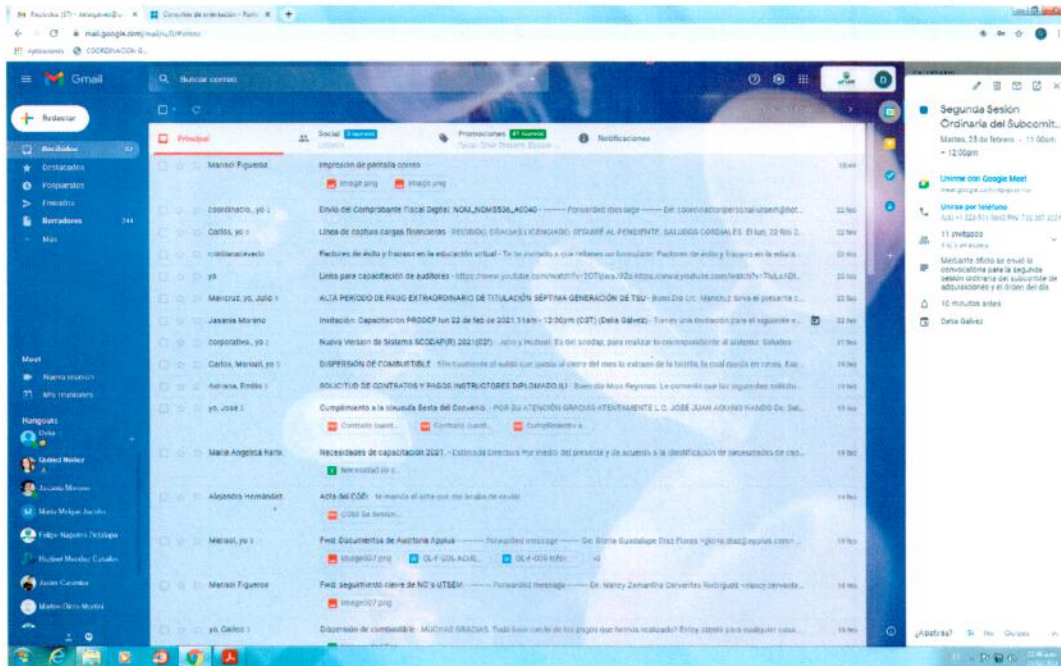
Recibidos (37) - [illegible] × Consultas de orientación - Form × +
mail.google.com/mail/u/0/#inbox
Aplicaciones COORDINACIÓN G...

Gmail
Buscar correo
Redactar
Recibidos 37
Destacados
Pospuestos
Enviados
Borradores 344
Más

Principal
Social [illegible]
Promociones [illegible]
Notificaciones

Manuel Figueroa | Impresión de pantalla correo | 10:49
image.png image.png
coordinacio., yo 2 | Envío del Comprobante Fiscal Digital: NOM_NOM0536_A0040 - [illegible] | 22 feb
Carlos, yo 3 | Línea de captura cargas financieros. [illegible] | 22 feb
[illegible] | Factores de éxito y fracaso en la educación virtual - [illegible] | 22 feb
yo | Links para capacitación de auditores - https://www.youtube.com/watch?v=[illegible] | 22 feb
Manrruz, yo, Julio 3 | ALTA PERIODO DE PAGO EXTRAORDINARIO DE TITULACIÓN SÉPTIMA GENERACIÓN DE TSU - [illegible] | 22 feb
Jasenia Moreno | Invitación: Capacitación PRODEP lun 22 de feb de 2021 11am - 12:00pm (CST) (Delia Gálvez) - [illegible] | 22 feb
corporativo., yo 2 | Nueva Version de Sistema SCODAP(R) 2021(02) - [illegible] | 21 feb
Carlos, Marisol, yo 5 | DISPERSIÓN DE COMBUSTIBLE - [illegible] | 19 feb
Adriana, Emilio 3 | SOLICITUD DE CONTRATOS Y PAGOS INSTRUCTORES DIPLOMADO ILI - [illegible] | 19 feb
yo, José 2 | Cumplimiento a la cláusula Sexta del Convenio - POR SU ATENCIÓN GRACIAS ATENTAMENTE L.C. JOSÉ JUAN AQUINO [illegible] | 19 feb
Contrato cuent... Contrato cuent... Cumplimiento a...
Maria Angelica Ram. | Necesidades de capacitación 2021 - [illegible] | 19 feb
Necesidad de c...
Alejandro Hernández | Acta del COEI - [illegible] | 19 feb
COEI 5a Sesión...
Marisol, yo 3 | Fwd: Documentos de Auditoria Apples - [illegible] Gloria Guadalupe Díaz Flores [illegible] | 19 feb
image007.png OL-F-006 ACUE... OL-F-009 Infor... +3
Marisol Figueroa | Fwd: seguimiento cierre de NC's UTSEM - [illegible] Nancy Zamantha Cervantes Rodríguez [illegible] | 18 feb
image007.png
yo, Carlos 2 | Dispersión de combustible - MUCHAS GRACIAS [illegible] | 18 feb

Meet
Nueva reunión
Mis reuniones
Hangouts
Delia
Quirez Nuñez
Jacinto Moreno
María Melgar Jacobo
Felipe Najarro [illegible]
Rafael Mendez Canales
Javier Castillo
Marlon Ortiz Muñoz

Segunda Sesión Ordinaria del Subcomit...
Martes, 23 de febrero · 11:00am - 12:00pm
Unirse con Google Meet
meet.google.com/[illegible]
Unirse por teléfono
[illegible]
11 invitados
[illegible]
Mediante oficio se envió la convocatoria para la segunda sesión ordinaria del subcomité de adquisiciones y el orden del día
10 minutos antes
Delia Galvez
¿Asistirás? Sí No Quizás